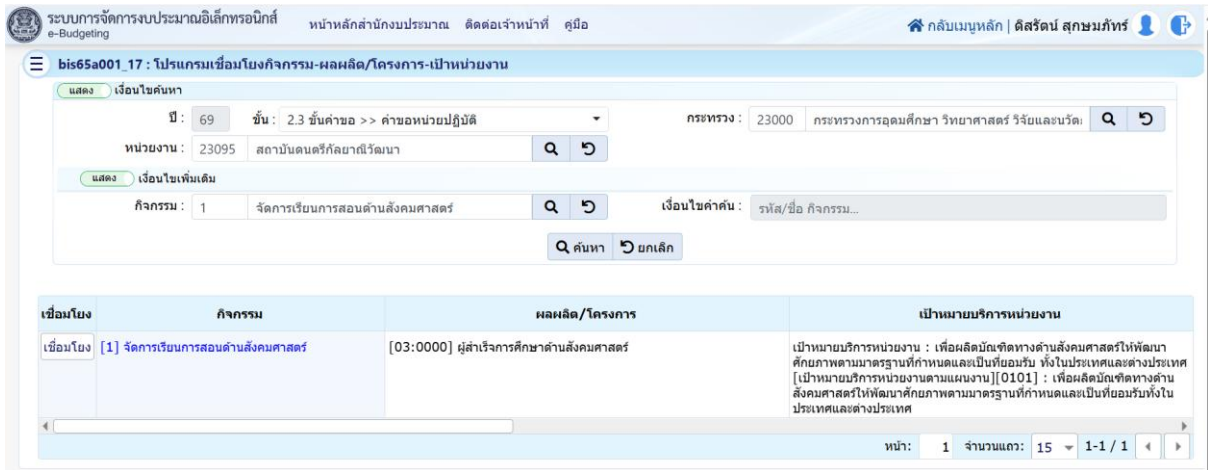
ระบบการจัดการงบประมาณอิเล็กทรอนิกส์
e-Budgeting

หน้าหลักสำนักงบประมาณ ติดต่อเจ้าหน้าที่ คู่มือ

กลับเมนูหลัก | ดิสรัตน์ สุกษมภัทร์

bis65a001_17 : โปรแกรมเชื่อมโยงกิจกรรม-ผลผลิต/โครงการ-เป้าหน่วยงาน

แสดง เงื่อนไขค้นหา

ปี : 69 ขั้น : 2.3 ขั้นคำขอ >> คำขอหน่วยปฏิบัติ กระทรวง : 23000 กระทรวงการอุดมศึกษา วิทยาศาสตร์ วิจัยและนวัต

หน่วยงาน : 23095 สถาบันดนตรีกัลยาณิวัฒนา

แสดง เงื่อนไขเพิ่มเติม

กิจกรรม : 1 จัดการเรียนการสอนด้านสังคมศาสตร์ เงื่อนไขค่าค้น : รหัส/ชื่อ กิจกรรม...

ค้นหา ยกเลิก

| เชื่อมโยง | กิจกรรม | ผลผลิต/โครงการ | เป้าหมายบริการหน่วยงาน |
|---|---|---|---|
| เชื่อมโยง | [1] จัดการเรียนการสอนด้านสังคมศาสตร์ | [03:0000] ผู้สำเร็จการศึกษาด้านสังคมศาสตร์ | เป้าหมายบริการหน่วยงาน : เพื่อผลิตบัณฑิตทางด้านสังคมศาสตร์ให้พัฒนาศักยภาพตามมาตรฐานที่กำหนดและเป็นที่ยอมรับ ทั้งในประเทศและต่างประเทศ [เป้าหมายบริการหน่วยงานตามแผนงาน][0101] : เพื่อผลิตบัณฑิตทางด้านสังคมศาสตร์ให้พัฒนาศักยภาพตามมาตรฐานที่กำหนดและเป็นที่ยอมรับทั้งในประเทศและต่างประเทศ |

หน้า: 1 จำนวนแถว: 15 1-1 / 1